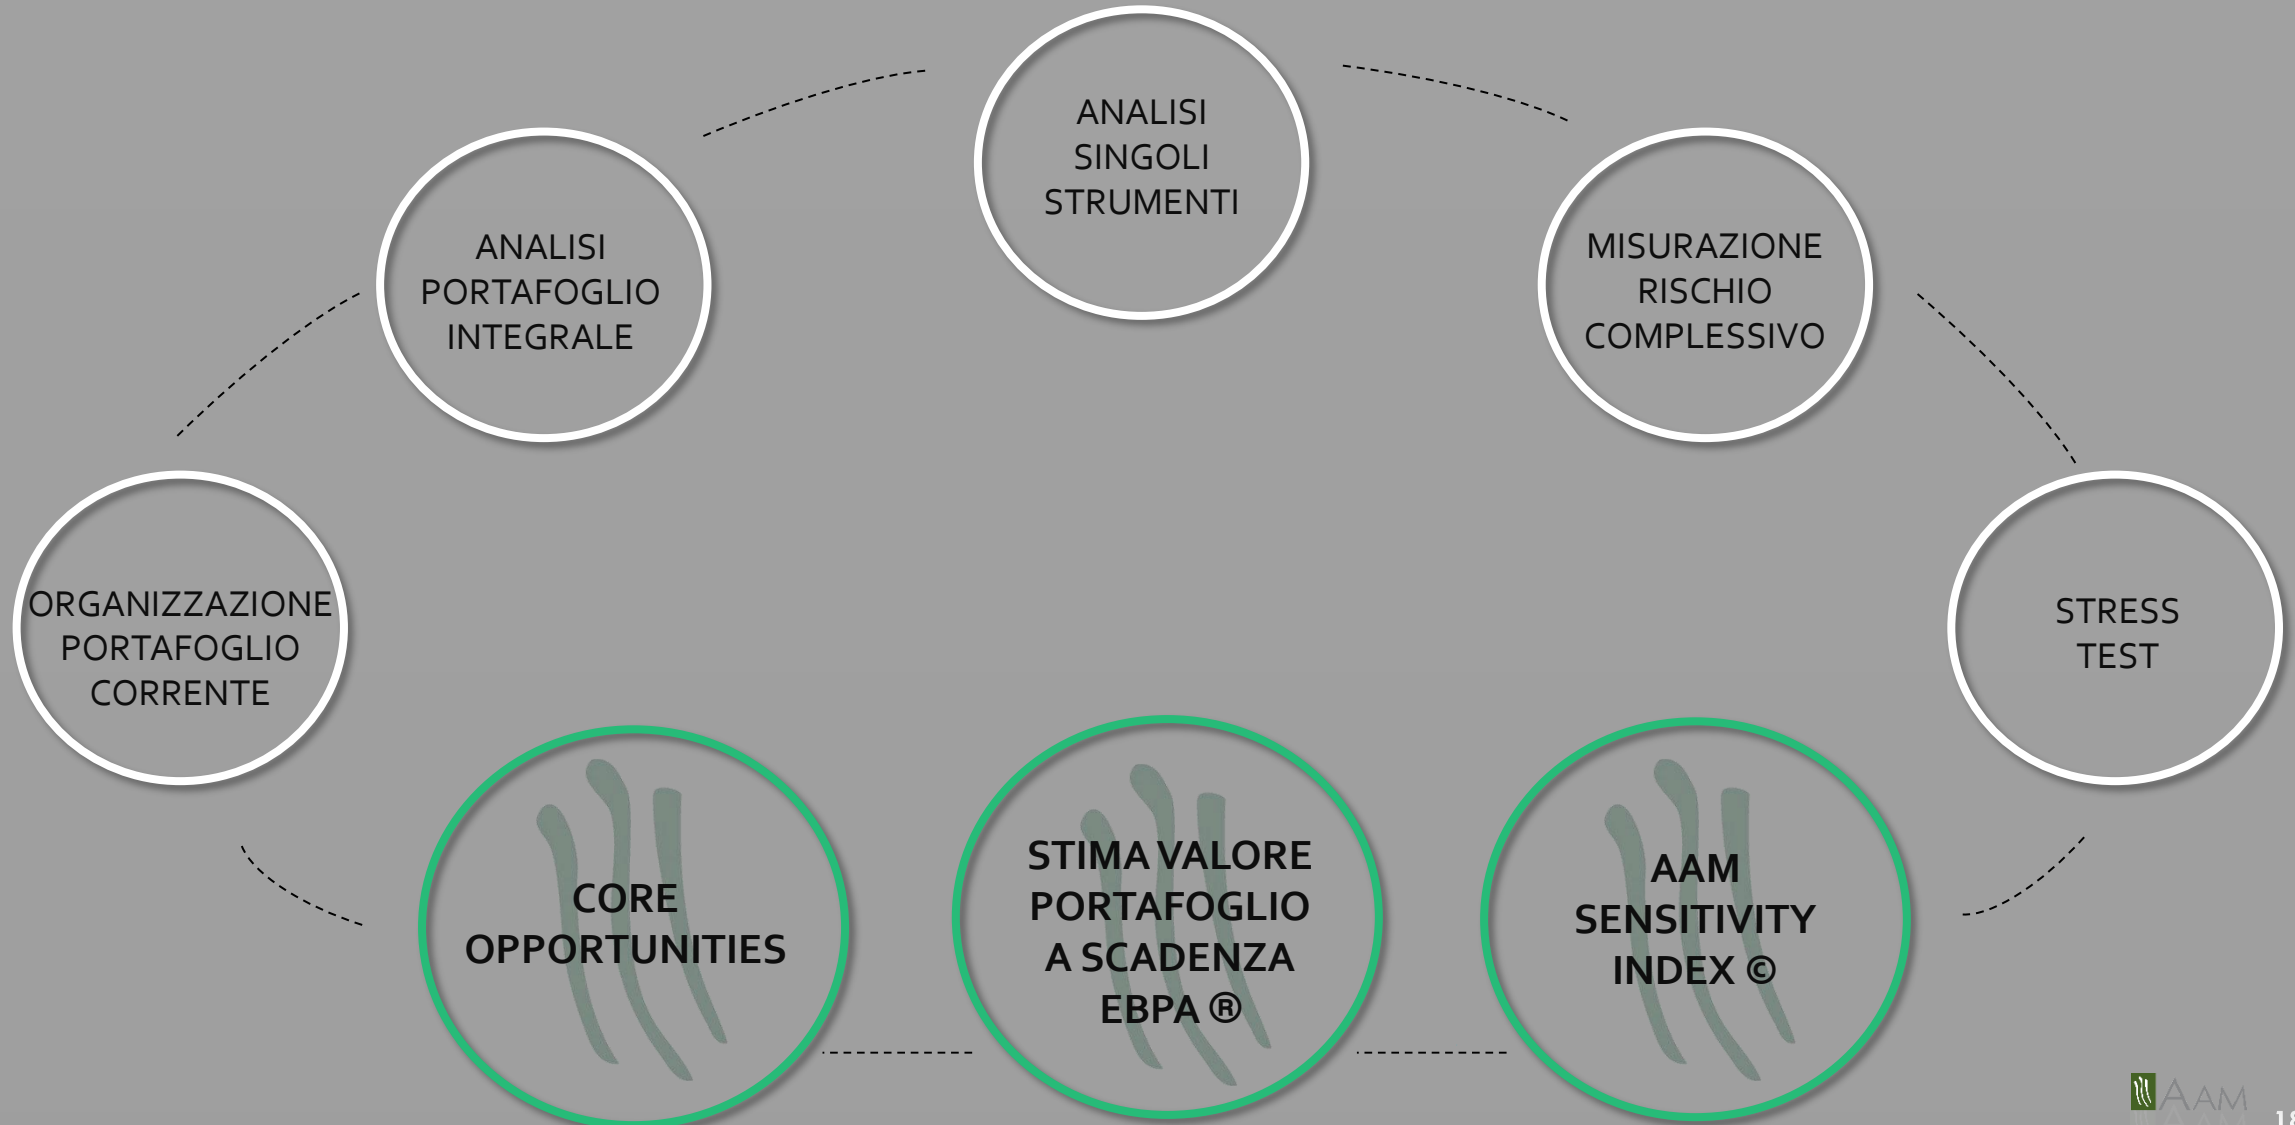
ANALISI SINGOLI STRUMENTI

ANALISI PORTAFOGLIO INTEGRALE

MISURAZIONE RISCHIO COMPLESSIVO

ORGANIZZAZIONE PORTAFOGLIO CORRENTE

STRESS TEST

CORE OPPORTUNITIES

STIMA VALORE PORTAFOGLIO A SCADENZA EBPA ®

AAM SENSITIVITY INDEX ©

AAM

18